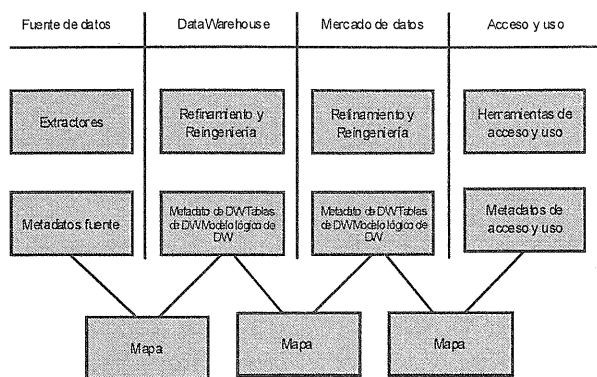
Fuente de datos | DataWarehouse | Mercado de datos | Acceso y uso

Extractores

Refinamiento y Reingeniería

Refinamiento y Reingeniería

Herramientas de acceso y uso

Metadatos fuente

Metadato de DW Tablas de DW Modelo lógico de DW

Metadato de DW Tablas de DW Modelo lógico de DW

Metadatos de acceso y uso

Mapa

Mapa

Mapa